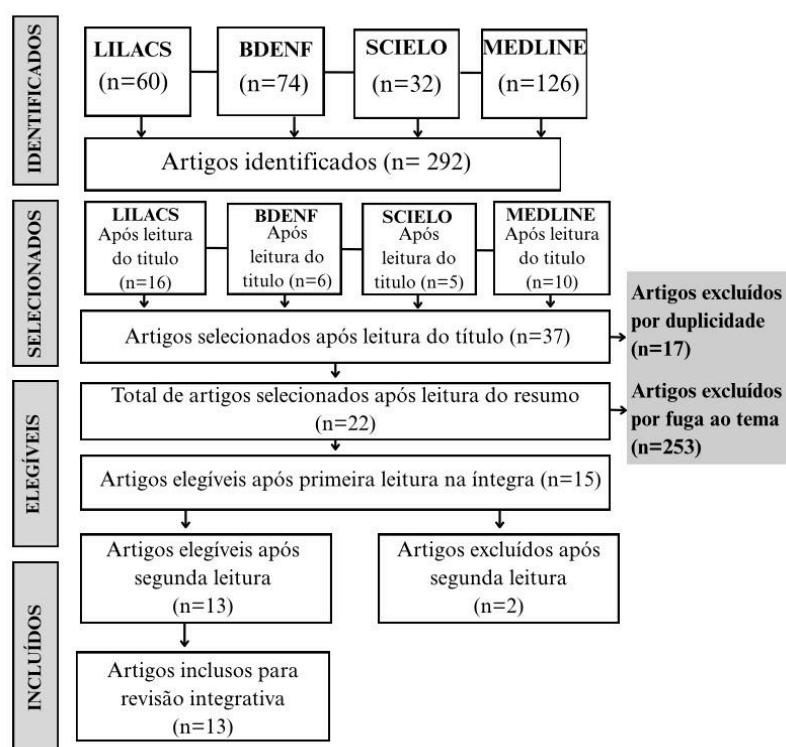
IDENTIFICADOS

LILACS (n=60)

BDENF (n=74)

SCIELO (n=32)

MEDLINE (n=126)

Artigos identificados (n= 292)

SELECIONADOS

LILACS Após leitura do titulo (n=16)

BDENF Após leitura do titulo (n=6)

SCIELO Após leitura do titulo (n=5)

MEDLINE Após leitura do titulo (n=10)

Artigos selecionados após leitura do título (n=37)

Artigos excluídos por duplicidade (n=17)

ELEGÍVEIS

Total de artigos selecionados após leitura do resumo (n=22)

Artigos excluídos por fuga ao tema (n=253)

Artigos elegíveis após primeira leitura na íntegra (n=15)

Artigos elegíveis após segunda leitura (n=13)

Artigos excluídos após segunda leitura (n=2)

INCLUÍDOS

Artigos inclusos para revisão integrativa (n=13)